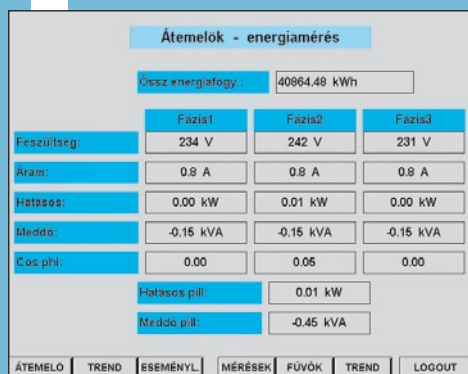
Átemelők - energiamérés

Össz energiafogy.: 40864.48 kWh

| | Fázis1 | Fázis2 | Fázis3 |
|---|---|---|---|
| Feszültség: | 234 V | 242 V | 231 V |
| Áram: | 0.8 A | 0.8 A | 0.8 A |
| Hatásos: | 0.00 kW | 0.01 kW | 0.00 kW |
| Meddő: | -0.15 kVA | -0.15 kVA | -0.15 kVA |
| Cos phi: | 0.00 | 0.05 | 0.00 |

Hatásos pill: 0.01 kW

Meddő pill: -0.45 kVA

ÁTEMELŐ TREND ESEMÉNYL. MÉRÉSEK FÚVÓK TREND LOGOUT